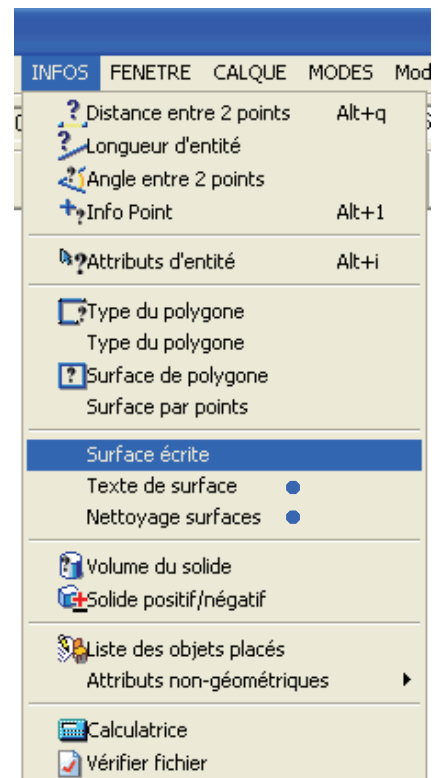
INFOS FENETRE CALQUE MODES Mod

Distance entre 2 points Alt+q
Longueur d'entité
Angle entre 2 points
Info Point Alt+1

Attributs d'entité Alt+i

Type du polygone
Type du polygone
Surface de polygone
Surface par points

Surface écrite
Texte de surface
Nettoyage surfaces

Volume du solide
Solide positif/négatif

Liste des objets placés
Attributs non-géométriques

Calculatrice
Vérifier fichier